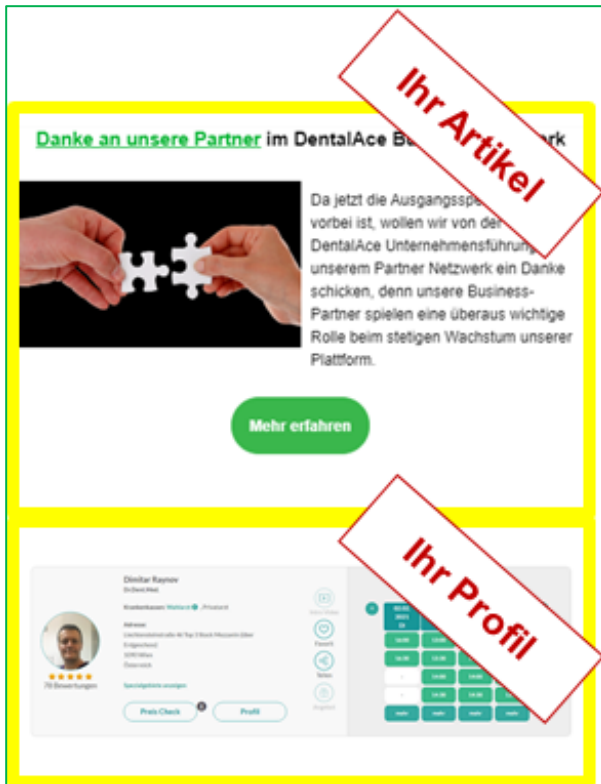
Ihr Artikel

Danke an unsere Partner im DentalAce Bu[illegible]rk

Da jetzt die Ausgangssp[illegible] vorbei ist, wollen wir von der DentalAce Unternehmensführung unserem Partner Netzwerk ein Danke schicken, denn unsere Business-Partner spielen eine überaus wichtige Rolle beim stetigen Wachstum unserer Plattform.

Mehr erfahren

Ihr Profil

Dimitar Raynov
Dr.Dent.Med.
Krankenkassen: Wahlarzt , Privatarzt
Adresse:
Liechtensteinstraße 46 Top 3 Stock Mezzanin (über Eingangstor)
1090 Wien
Österreich
Spezialgebiete anzeigen
70 Bewertungen
Preis Check
Profil
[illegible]
Favorit
Teilen
Englisch
14:00
14:00
14:00
14:00
14:00
14:00
mehr
mehr
mehr
mehr